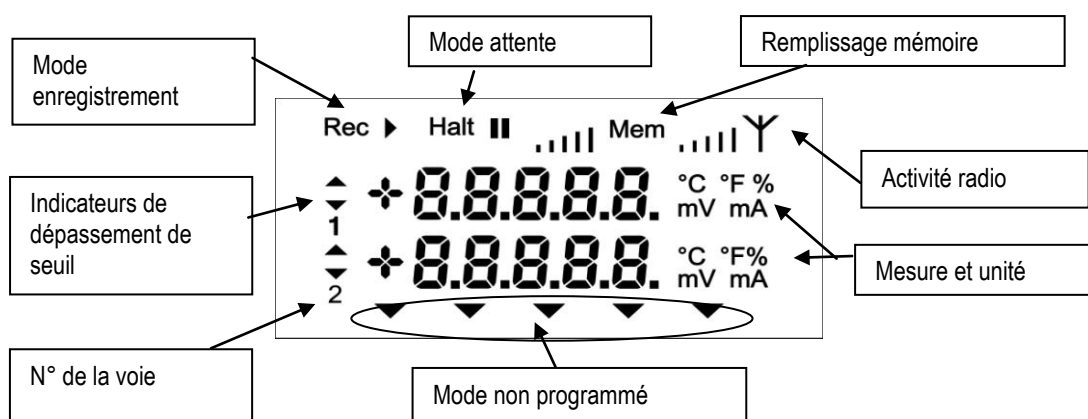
Mode enregistrement

Mode attente

Remplissage mémoire

Rec ▶ Halt ▮▮ Mem

Activité radio

Indicateurs de dépassement de seuil

1

+8.8.8.8.8. °C °F % mV mA

2

+8.8.8.8.8. °C °F% mV mA

Mesure et unité

N° de la voie

Mode non programmé